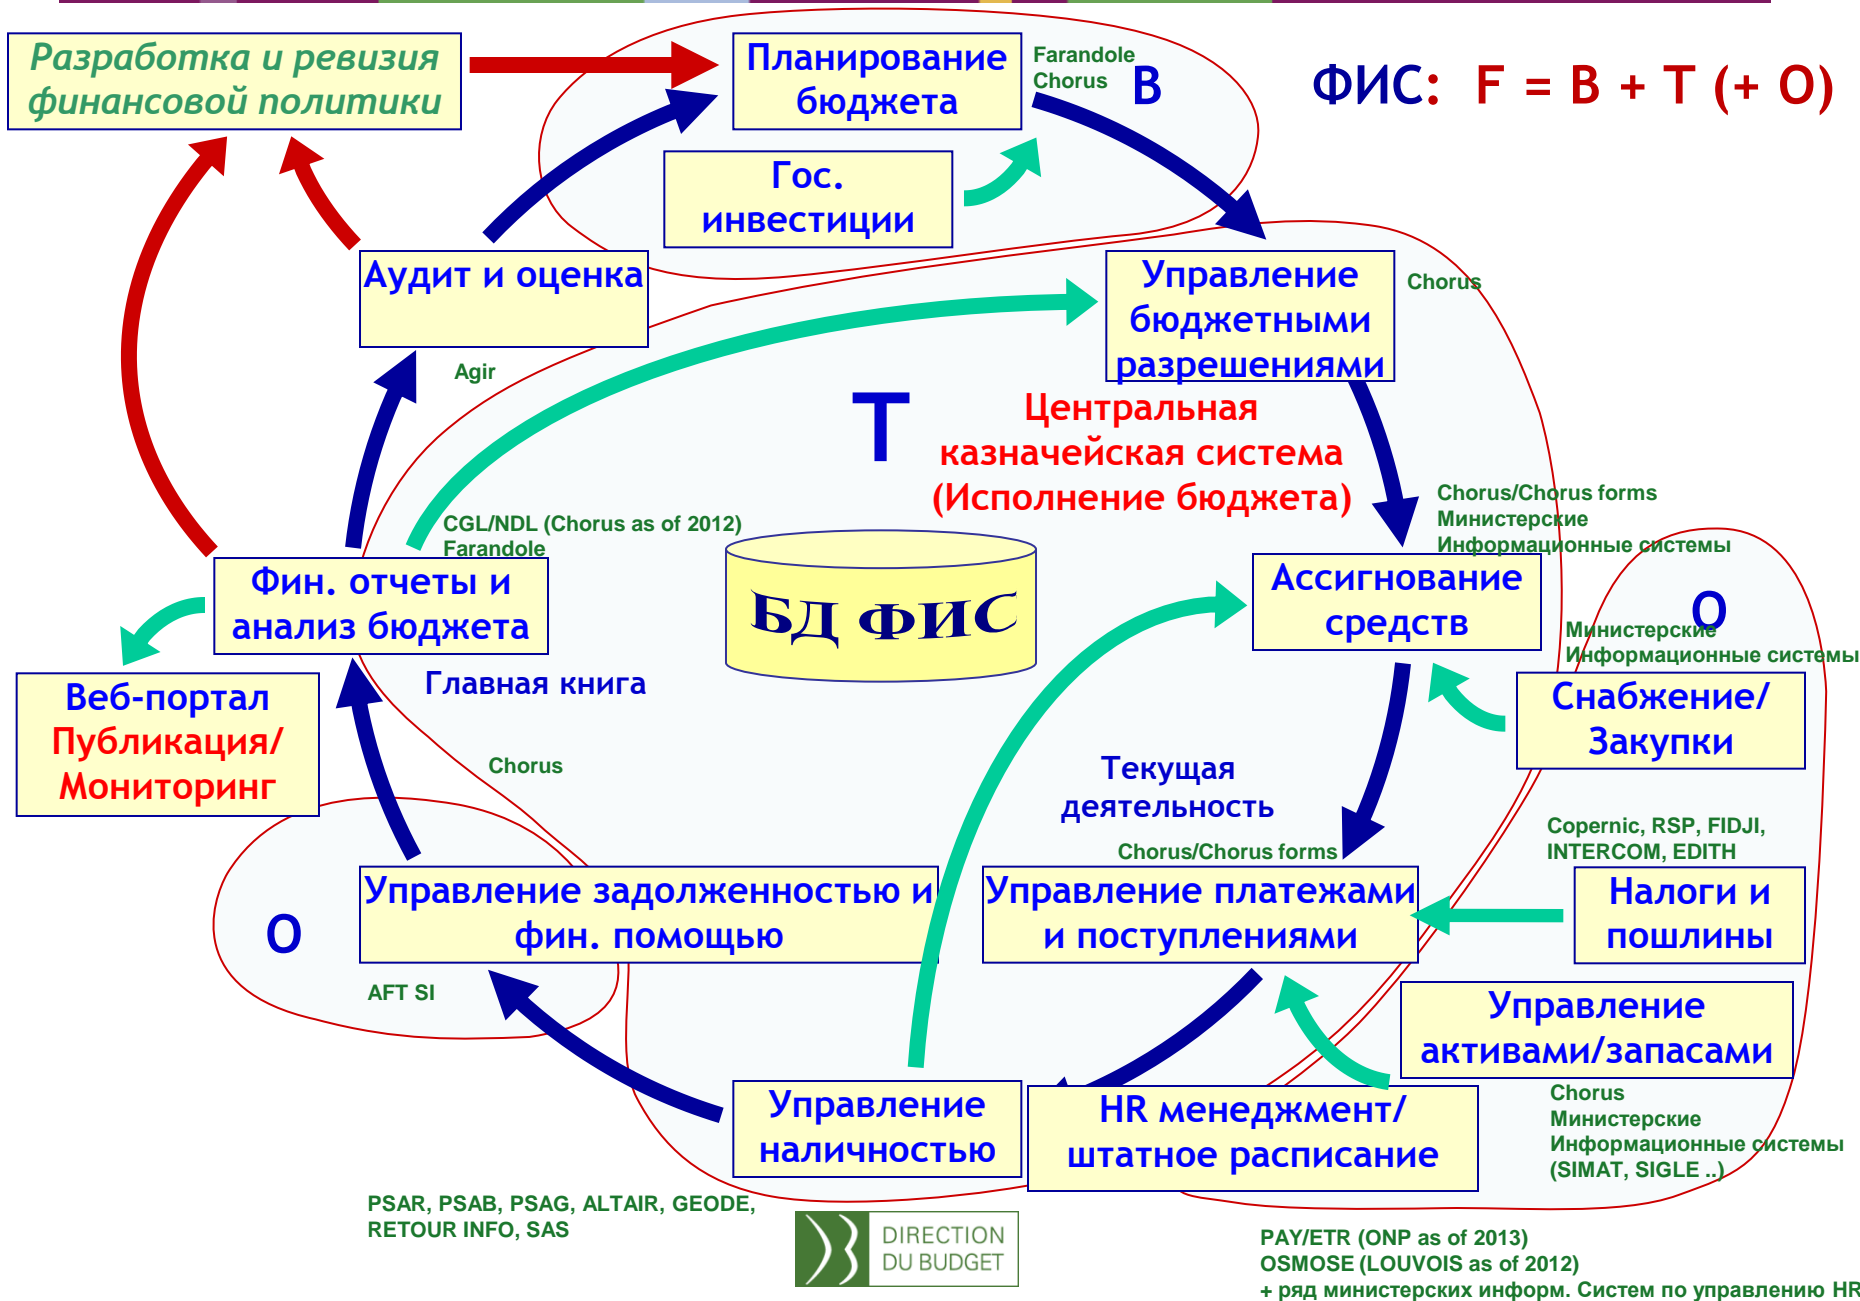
Разработка и ревизия финансовой политики

Планирование бюджета

Farandole
Chorus

B

ФИС: F = B + T (+ O)

Гос. инвестиции

Аудит и оценка

Управление бюджетными разрешениями

Chorus

Agir

T

Центральная казначейская система (Исполнение бюджета)

Chorus/Chorus forms
Министерские
Информационные системы

CGL/NDL (Chorus as of 2012)
Farandole

Фин. отчеты и анализ бюджета

БД ФИС

Ассигнование средств

O

Министерские
Информационные системы

Веб-портал
Публикация/
Мониторинг

Главная книга

Снабжение/
Закупки

Chorus

Текущая деятельность

Copernic, RSP, FIDJI, INTERCOM, EDITH

Chorus/Chorus forms

O

Управление задолженностью и фин. помощью

Управление платежами и поступлениями

Налоги и пошлины

AFT SI

Управление активами/запасами

Управление наличностью

HR менеджмент/ штатное расписание

Chorus
Министерские
Информационные системы
(SIMAT, SIGLE ..)

PSAR, PSAB, PSAG, ALTAIR, GEODE, RETOUR INFO, SAS

DIRECTION DU BUDGET

PAY/ETR (ONP as of 2013)
OSMOSE (LOUVOIS as of 2012)
+ ряд министерских информ. Систем по управлению HR